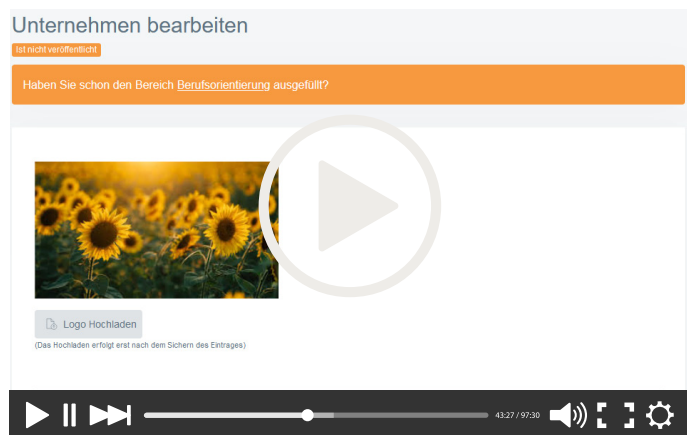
Unternehmen bearbeiten

Ist nicht veröffentlicht

Haben Sie schon den Bereich Berufsorientierung ausgefüllt?

Logo Hochladen

(Das Hochladen erfolgt erst nach dem Sichern des Eintrages)

43:27 / 97:30